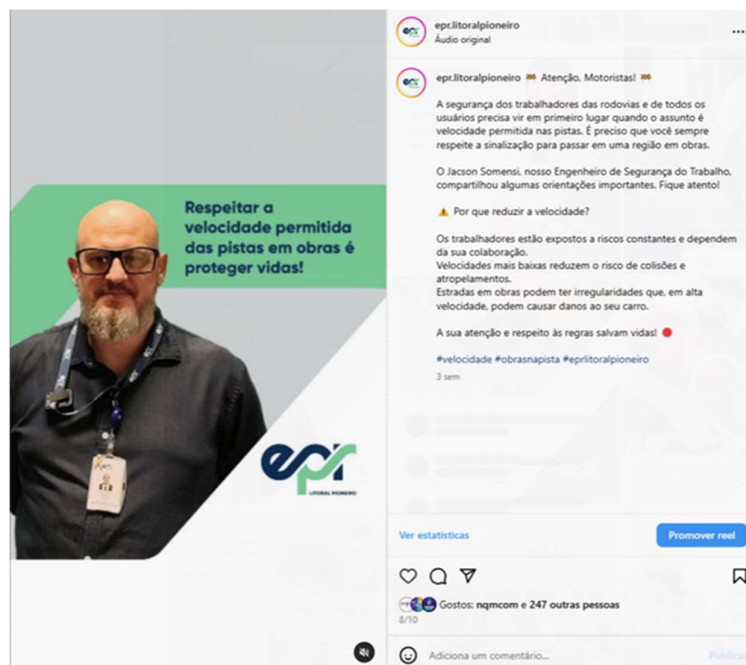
Respeitar a velocidade permitida das pistas em obras é proteger vidas!

epr
LITORAL PIONEIRO

epr.litoralpioneiro
Áudio original

epr.litoralpioneiro 🚧 Atenção, Motoristas! 🚧

A segurança dos trabalhadores das rodovias e de todos os usuários precisa vir em primeiro lugar quando o assunto é velocidade permitida nas pistas. É preciso que você sempre respeite a sinalização para passar em uma região em obras.

O Jacson Somensi, nosso Engenheiro de Segurança do Trabalho, compartilhou algumas orientações importantes. Fique atento!

⚠️ Por que reduzir a velocidade?

Os trabalhadores estão expostos a riscos constantes e dependem da sua colaboração.
Velocidades mais baixas reduzem o risco de colisões e atropelamentos.
Estradas em obras podem ter irregularidades que, em alta velocidade, podem causar danos ao seu carro.

A sua atenção e respeito às regras salvam vidas! 🔴

#velocidade #obrasnapista #eprlitoralpioneiro

3 sem

Ver estatísticas
Promover reel

Gostos: nqmcom e 247 outras pessoas
8/10

Adiciona um comentário...
Publicar